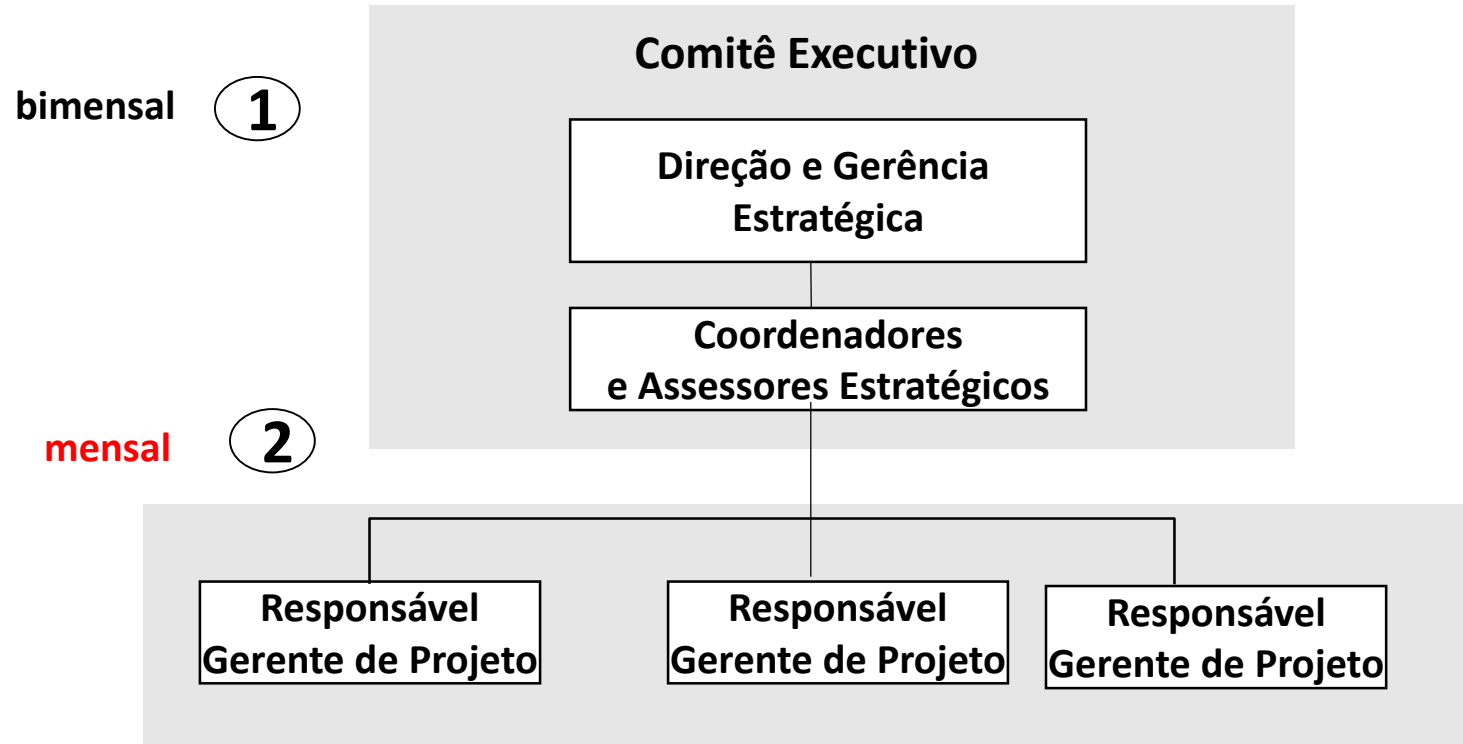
bimensal 1

Comitê Executivo

Direção e Gerência Estratégica

Coordenadores e Assessores Estratégicos

mensal 2

Responsável Gerente de Projeto

Responsável Gerente de Projeto

Responsável Gerente de Projeto